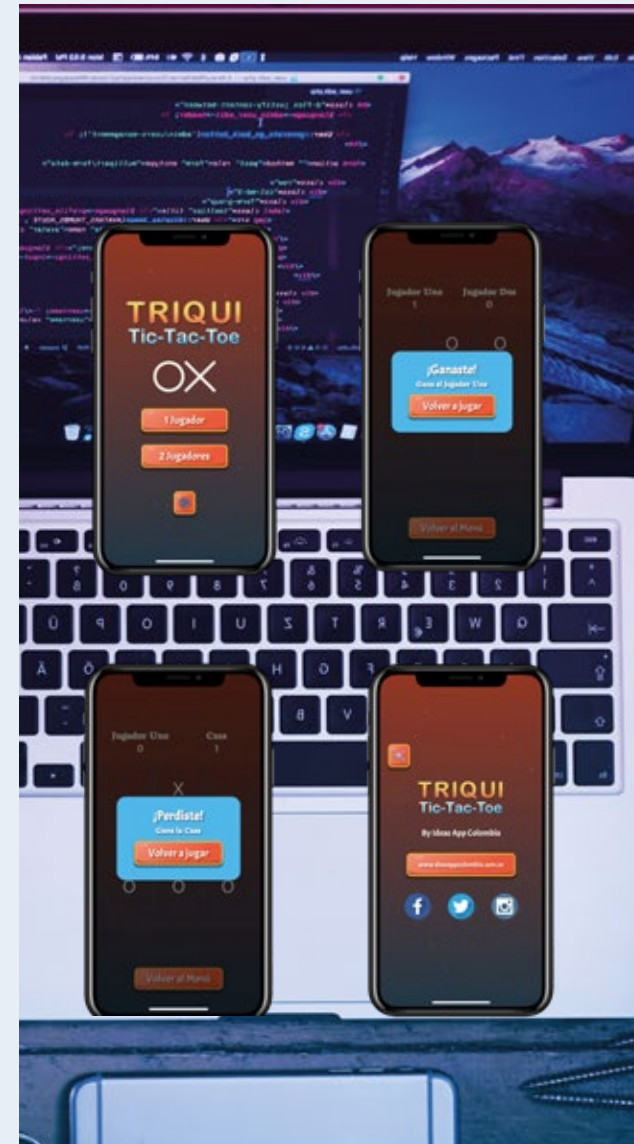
TRIQUI
Tic-Tac-Toe
OX
1 Jugador
2 Jugadores

Jugador Uno
1
Jugador Dos
0
¡Ganaste!
Gana el Jugador Uno
Volver a jugar
Volver al Menú

Jugador Uno
0
Casa
1
X
¡Perdiste!
Gana la Casa
Volver a jugar
Volver al Menú

TRIQUI
Tic-Tac-Toe
By Ideas App Colombia
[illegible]